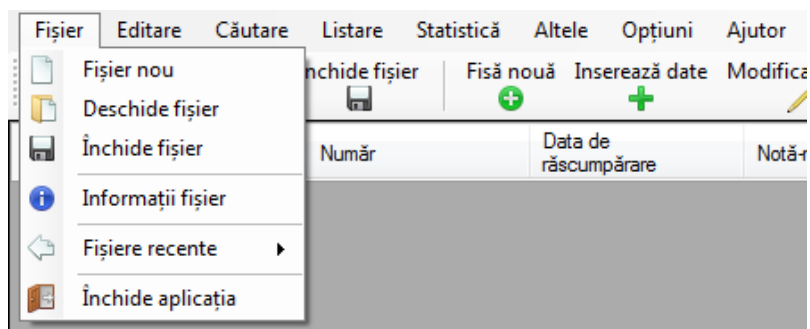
Fișier Editare Căutare Listare Statistică Altele Opțiuni Ajutor

Fișier nou
Deschide fișier
Închide fișier
Informații fișier
Fișiere recente
Închide aplicația

nchide fișier Fișă nouă Inserează date Modifica

Număr Data de răscumpărare Notă-r